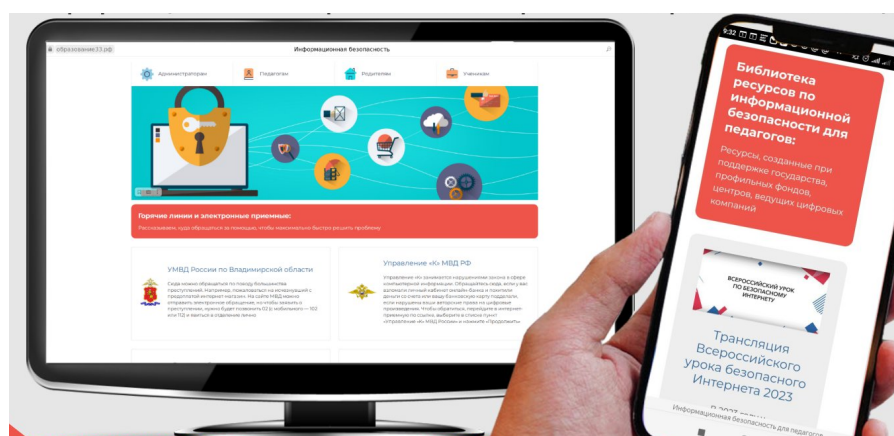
образование33.рф

Информационная безопасность

Администраторам

Педагогам

Родителям

Ученикам

Горячие линии и электронные приемные:

Рассказываем, куда обращаться за помощью, чтобы максимально быстро решить проблему

УМВД России по Владимирской области

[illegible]

Управление «К» МВД РФ

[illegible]

9:32

Библиотека ресурсов по информационной безопасности для педагогов:

Ресурсы, созданные при поддержке государства, профильных фондов, центров, ведущих цифровых компаний

ВСЕРОССИЙСКИЙ УРОК ПО БЕЗОПАСНОМУ ИНТЕРНЕТУ

Трансляция Всероссийского Урока безопасного Интернета 2023

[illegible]

Информационная безопасность для педагогов